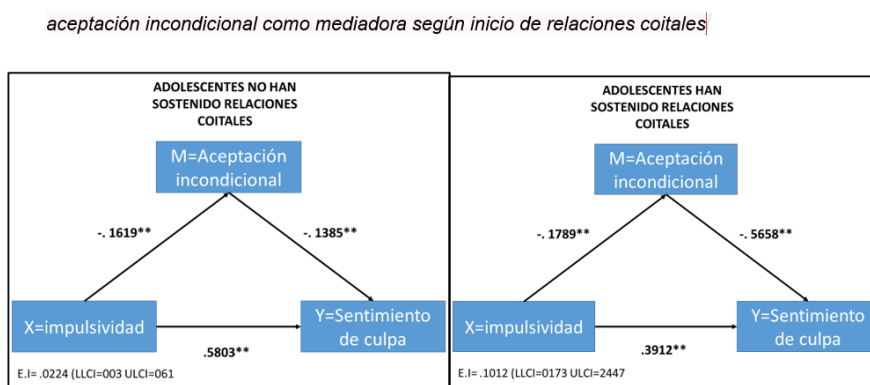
aceptación incondicional como mediadora según inicio de relaciones coitales

ADOLESCENTES NO HAN SOSTENIDO RELACIONES COITALES

M=Aceptación incondicional

-. 1619**

-. 1385**

X=impulsividad

Y=Sentimiento de culpa

.5803**

E.I= .0224 (LLCI=003 ULCI=061

ADOLESCENTES HAN SOSTENIDO RELACIONES COITALES

M=Aceptación incondicional

-. 1789**

-. 5658**

X=impulsividad

Y=Sentimiento de culpa

.3912**

E.I= .1012 (LLCI=0173 ULCI=2447